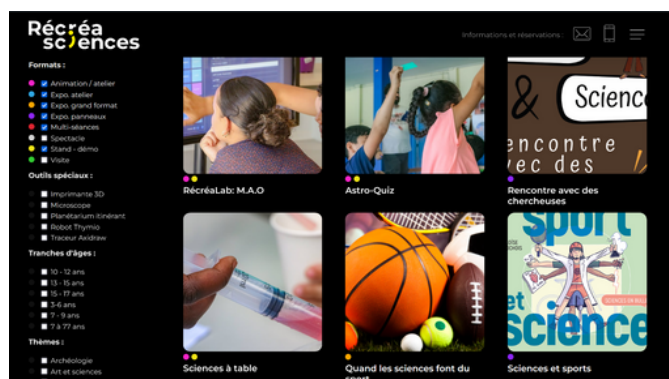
Récréa sciences

Informations et réservations

Formats :

Animation / atelier
Expo. atelier
Expo. grand format
Expo. panneaux
Multi-séances
Spectacle
Stand - démo
Visite

Outils spéciaux :

Imprimante 3D
Microscope
Planétarium itinérant
Robot Thymio
Traceur Axidraw

Tranches d'âges :

10 - 12 ans
13 - 15 ans
15 - 17 ans
3-6 ans
7 - 9 ans
7 à 77 ans

Thèmes :

Archéologie
Art et sciences

RécréaLab: M.A.O

Astro-Quiz

& Science
encontre
vec des

Rencontre avec des chercheuses

Sciences à table

Quand les sciences font du sport

Sport et science

Sciences et sports